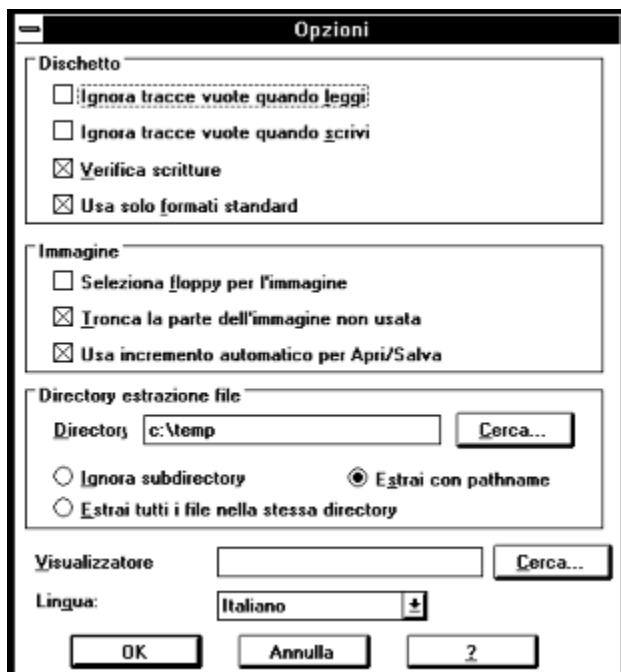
Opzioni

Dischetto

Ignora tracce vuote quando leggi

Ignora tracce vuote quando scrivi

Verifica scritture

Usa solo formati standard

Immagine

Seleziona floppy per l'immagine

Tronca la parte dell'immagine non usata

Usa incremento automatico per Apri/Salva

Directory estrazione file

Directory c:\temp

Cerca...

Ignora subdirectory

Estrai con pathname

Estrai tutti i file nella stessa directory

Visualizzatore

Cerca...

Lingua:

Italiano

OK

Annulla

?